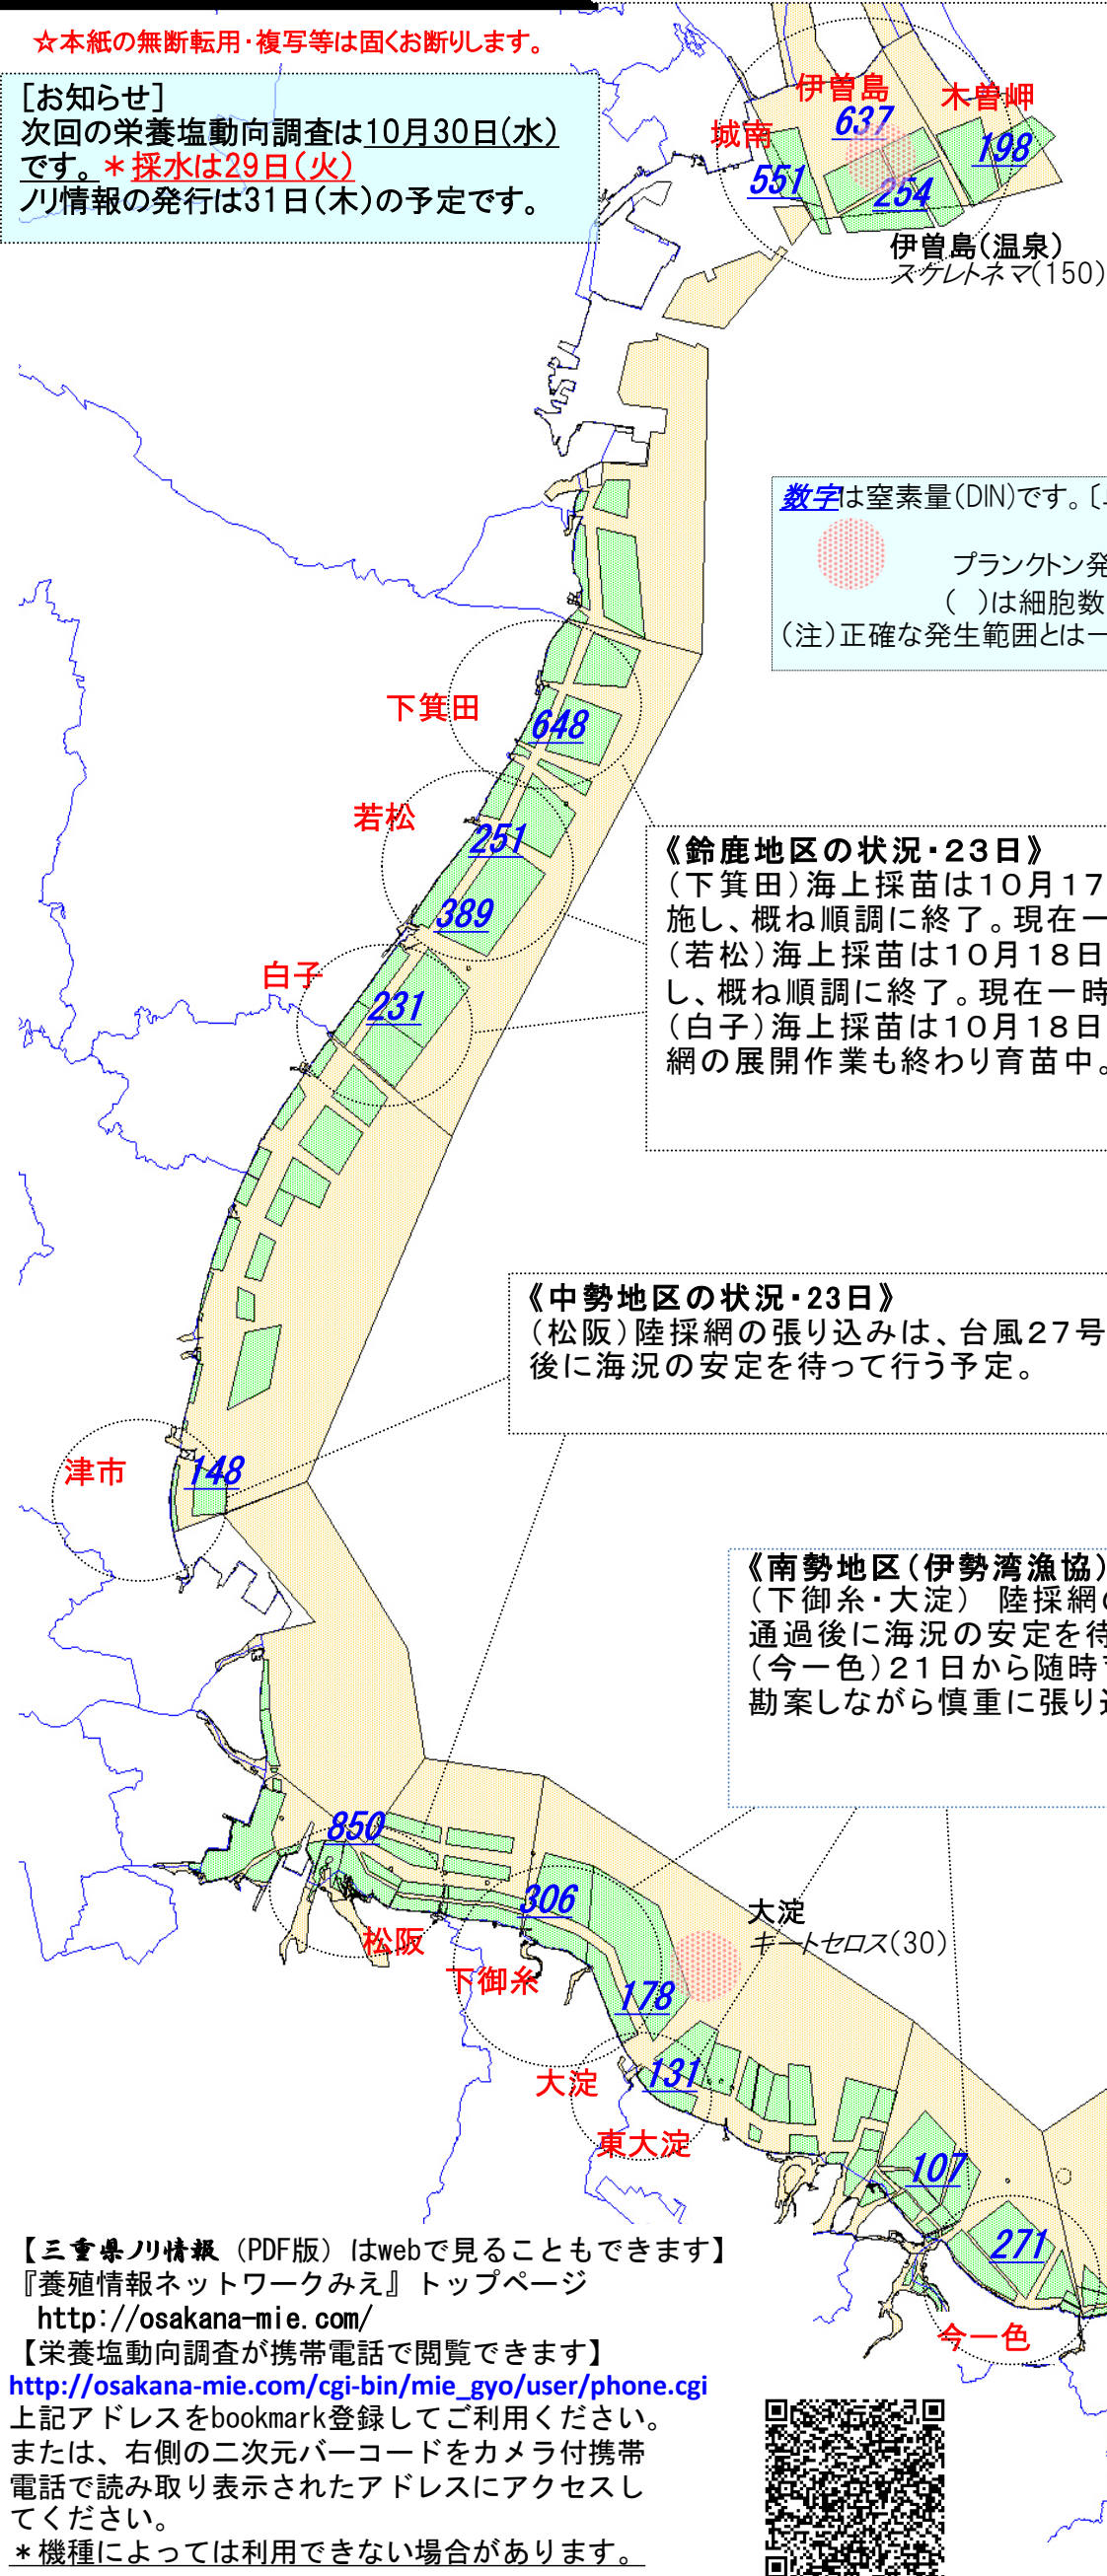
☆本紙の無断転用・複写等は固くお断りします。

［お知らせ］
次回の栄養塩動向調査は10月30日(水)です。＊採水は29日(火)
ノリ情報の発行は31日(木)の予定です。

伊曽島
木曽岬
城南
637
198
551
254
伊曽島(温泉)
スケレトネマ(150)

数字は窒素量(DIN)です。[
プランクトン発
(　)は細胞数
(注)正確な発生範囲とは一

下箕田
648
若松
251
389
白子
231

《鈴鹿地区の状況・23日》
(下箕田)海上採苗は10月17
施し、概ね順調に終了。現在一
(若松)海上採苗は10月18日
し、概ね順調に終了。現在一時
(白子)海上採苗は10月18日
網の展開作業も終わり育苗中。

《中勢地区の状況・23日》
(松阪)陸採網の張り込みは、台風27号
後に海況の安定を待って行う予定。

津市
148

《南勢地区(伊勢湾漁協)
(下御糸・大淀)　陸採網の
通過後に海況の安定を待
(今一色)21日から随時
勘案しながら慎重に張り込

850
306
松阪
大淀
キートセロス(30)
下御糸
178
大淀
131
東大淀
107
271
今一色

【三重県ノリ情報(PDF版)はwebで見ることもできます】
『養殖情報ネットワークみえ』トップページ
http://osakana-mie.com/
【栄養塩動向調査が携帯電話で閲覧できます】
http://osakana-mie.com/cgi-bin/mie_gyo/user/phone.cgi
上記アドレスをbookmark登録してご利用ください。
または、右側の二次元バーコードをカメラ付携帯電話で読み取り表示されたアドレスにアクセスしてください。
＊機種によっては利用できない場合があります。